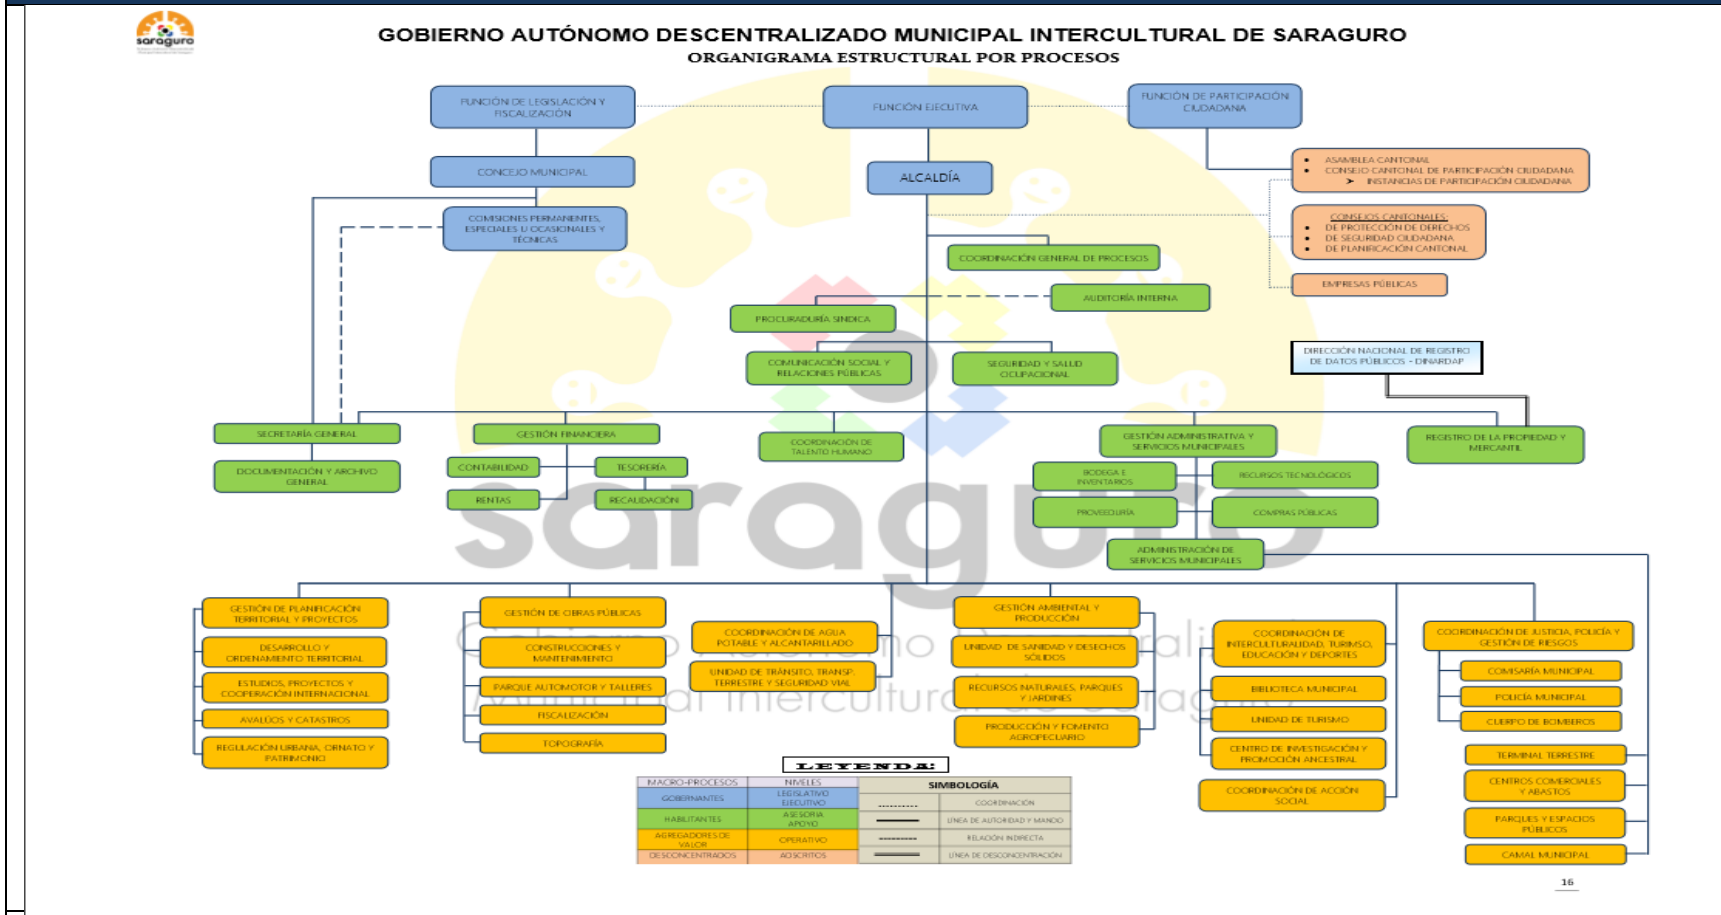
saraguro

GOBIERNO AUTÓNOMO DESCENTRALIZADO MUNICIPAL INTERCULTURAL DE SARAGURO
ORGANIGRAMA ESTRUCTURAL POR PROCESOS

FUNCIÓN DE LEGISLACIÓN Y FISCALIZACIÓN
FUNCIÓN EJECUTIVA
FUNCIÓN DE PARTICIPACIÓN CIUDADANA

CONCEJO MUNICIPAL
ALCALDÍA

- ASAMBLEA CANTONAL
- CONSEJO CANTONAL DE PARTICIPACIÓN CIUDADANA
➤ INSTANCIAS DE PARTICIPACIÓN CIUDADANA

COMISIONES PERMANENTES, ESPECIALES U OCASIONALES Y TÉCNICAS

CONSEJOS CANTONALES:
- DE PROTECCIÓN DE DERECHOS
- DE SEGURIDAD CIUDADANA
- DE PLANIFICACIÓN CANTONAL

COORDINACIÓN GENERAL DE PROCESOS

EMPRESAS PÚBLICAS

AUDITORÍA INTERNA
PROCURADURÍA SINDICA

COMUNICACIÓN SOCIAL Y RELACIONES PÚBLICAS
SEGURIDAD Y SALUD OCUPACIONAL

DIRECCIÓN NACIONAL DE REGISTRO DE DATOS PÚBLICOS - DINARDAP

SECRETARÍA GENERAL
DOCUMENTACIÓN Y ARCHIVO GENERAL
GESTIÓN FINANCIERA
CONTABILIDAD
TESORERÍA
RENTAS
RECAUDACIÓN
COORDINACIÓN DE TALENTO HUMANO
GESTIÓN ADMINISTRATIVA Y SERVICIOS MUNICIPALES
BODEGA E INVENTARIOS
RECURSOS TECNOLÓGICOS
PROVEEDURÍA
COMPRAS PÚBLICAS
ADMINISTRACIÓN DE SERVICIOS MUNICIPALES
REGISTRO DE LA PROPIEDAD Y MERCANTIL

GESTIÓN DE PLANIFICACIÓN TERRITORIAL Y PROYECTOS
DESARROLLO Y ORDENAMIENTO TERRITORIAL
ESTUDIOS, PROYECTOS Y COOPERACIÓN INTERNACIONAL
AVALÚOS Y CATASTROS
REGULACIÓN URBANA, ORNATO Y PATRIMONIO

GESTIÓN DE OBRAS PÚBLICAS
CONSTRUCCIONES Y MANTENIMIENTO
PARQUE AUTOMOTOR Y TALLERES
FISCALIZACIÓN
TOPOGRAFÍA

COORDINACIÓN DE AGUA POTABLE Y ALCANTARILLADO
UNIDAD DE TRÁNSITO, TRANSP. TERRESTRE Y SEGURIDAD VIAL

GESTIÓN AMBIENTAL Y PRODUCCIÓN
UNIDAD DE SANIDAD Y DESECHOS SÓLIDOS
RECURSOS NATURALES, PARQUES Y JARDINES
PRODUCCIÓN Y FOMENTO AGROPECUARIO

COORDINACIÓN DE INTERCULTURALIDAD, TURISMO, EDUCACIÓN Y DEPORTES
BIBLIOTECA MUNICIPAL
UNIDAD DE TURISMO
CENTRO DE INVESTIGACIÓN Y PROMOCIÓN ANCESTRAL
COORDINACIÓN DE ACCIÓN SOCIAL

COORDINACIÓN DE JUSTICIA, POLICÍA Y GESTIÓN DE RIESGOS
COMISARÍA MUNICIPAL
POLICÍA MUNICIPAL
CUERPO DE BOMBEROS
TERMINAL TERRESTRE
CENTROS COMERCIALES Y ABASTOS
PARQUES Y ESPACIOS PÚBLICOS
CAMAL MUNICIPAL

LEYENDA:

| MACRO-PROCESOS | NIVELES | SIMBOLOGÍA | |
|---|---|---|---|
| GOBERNANTES | LEGISLATIVO EJECUTIVO | .......... | COORDINACIÓN |
| HABILITANTES | ASESORÍA APOYO | ——— | LÍNEA DE AUTORIDAD Y MANDO |
| AGREGADORES DE VALOR | OPERATIVO | - - - - - | RELACIÓN INDIRECTA |
| DESCONCENTRADOS | ADSCRITOS | ═══ | LÍNEA DE DESCONCENTRACIÓN |

16